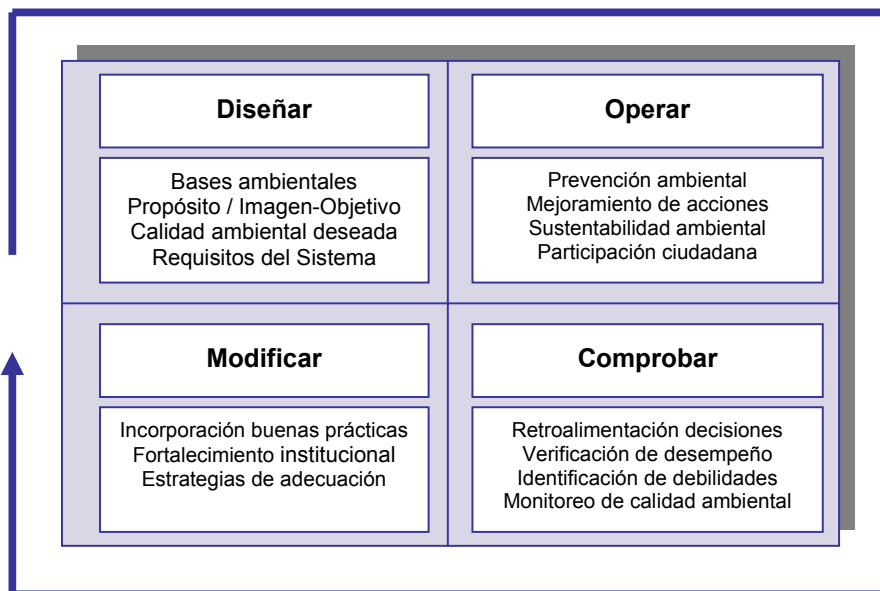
Diseñar

Bases ambientales
Propósito / Imagen-Objetivo
Calidad ambiental deseada
Requisitos del Sistema

Operar

Prevención ambiental
Mejoramiento de acciones
Sustentabilidad ambiental
Participación ciudadana

Modificar

Incorporación buenas prácticas
Fortalecimiento institucional
Estrategias de adecuación

Comprobar

Retroalimentación decisiones
Verificación de desempeño
Identificación de debilidades
Monitoreo de calidad ambiental